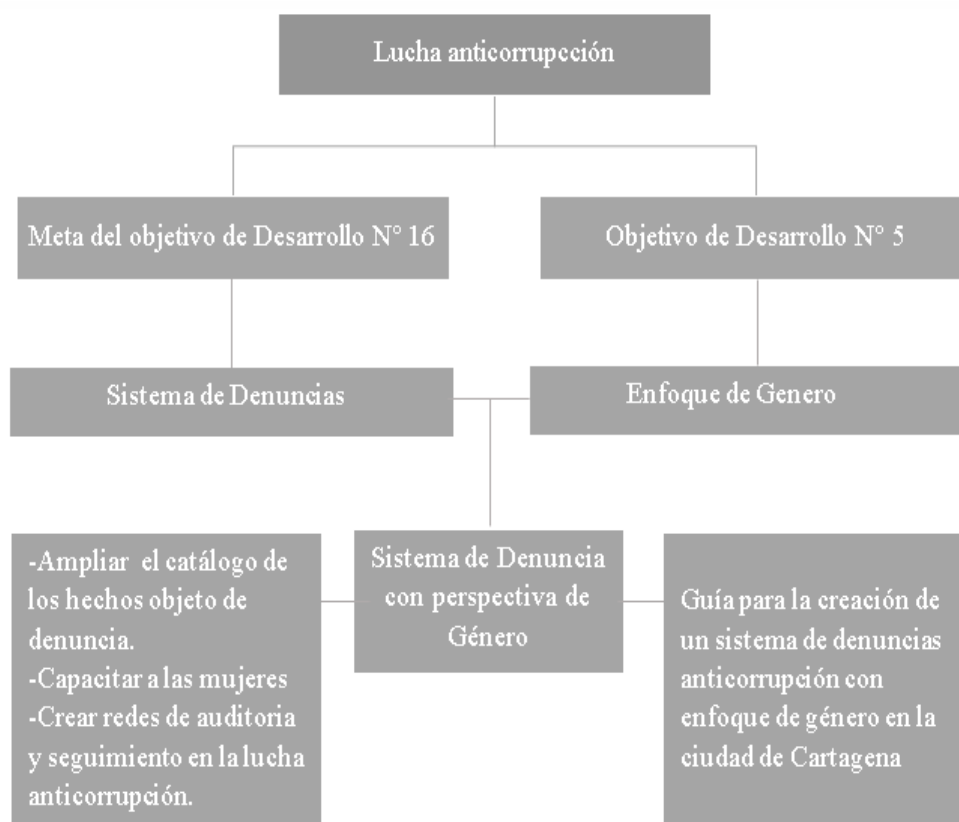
Lucha anticorrupción

Meta del objetivo de Desarrollo N° 16

Objetivo de Desarrollo N° 5

Sistema de Denuncias

Enfoque de Genero

-Ampliar el catálogo de los hechos objeto de denuncia.
-Capacitar a las mujeres
-Crear redes de auditoria y seguimiento en la lucha anticorrupción.

Sistema de Denuncia con perspectiva de Género

Guía para la creación de un sistema de denuncias anticorrupción con enfoque de género en la ciudad de Cartagena